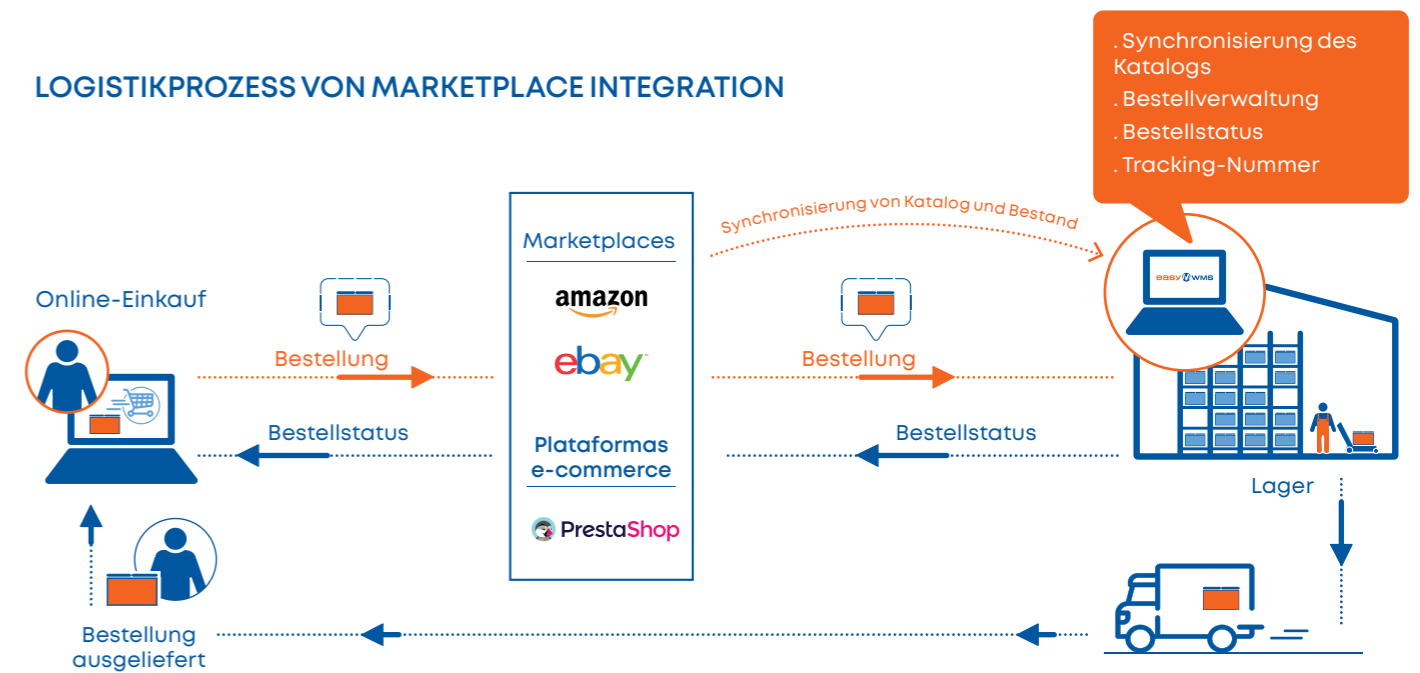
LOGISTIKPROZESS VON MARKETPLACE INTEGRATION

. Synchronisierung des Katalogs
. Bestellverwaltung
. Bestellstatus
. Tracking-Nummer

Synchronisierung von Katalog und Bestand

easy WMS

Online-Einkauf

Bestellung

Bestellstatus

Marketplaces

amazon

ebay

Plataformas e-commerce

PrestaShop

Bestellung

Bestellstatus

Lager

Bestellung ausgeliefert